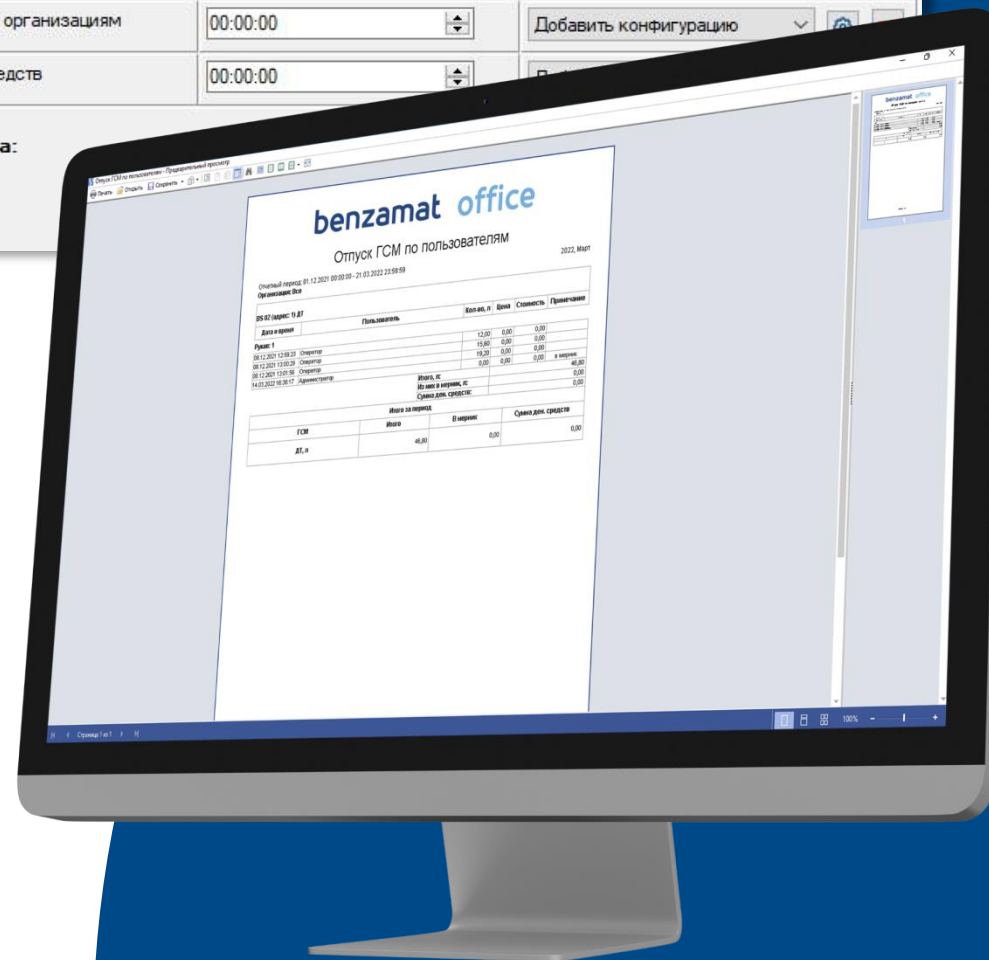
организациям
00:00:00
Добавить конфигурацию
едств
00:00:00
а:

Отпуск ГСМ по пользователям - Предварительный просмотр
Печать Открыть Сохранить

benzamat office
Отпуск ГСМ по пользователям
2022, Март
Отчетный период: 01.12.2021 00:00:00 - 21.03.2022 23:59:59
Организация: Все

BS 02 (адрес: 1) ДТ

| Дата и время | Пользователь | Кол-во, л | Цена | Стоимость | Примечание |
|---|---|---|---|---|---|
| Рукав: 1 | | | | | |
| 08.12.2021 12:59:23 | Оператор | 12,00 | 0,00 | 0,00 | |
| 08.12.2021 13:00:29 | Оператор | 15,60 | 0,00 | 0,00 | |
| 08.12.2021 13:01:50 | Оператор | 19,20 | 0,00 | 0,00 | |
| 14.03.2022 16:36:17 | Администратор | 0,00 | 0,00 | 0,00 | в мерник |
| | Итого, л: | | | | 46,80 |
| | Из них в мерник, л: | | | | 0,00 |
| | Сумма ден. средств: | | | | 0,00 |

Итого за период

| ГСМ | Итого | В мерник | Сумма ден. средств |
|---|---|---|---|
| ДТ, л | 46,80 | 0,00 | 0,00 |

Страница 1 из 1
100%